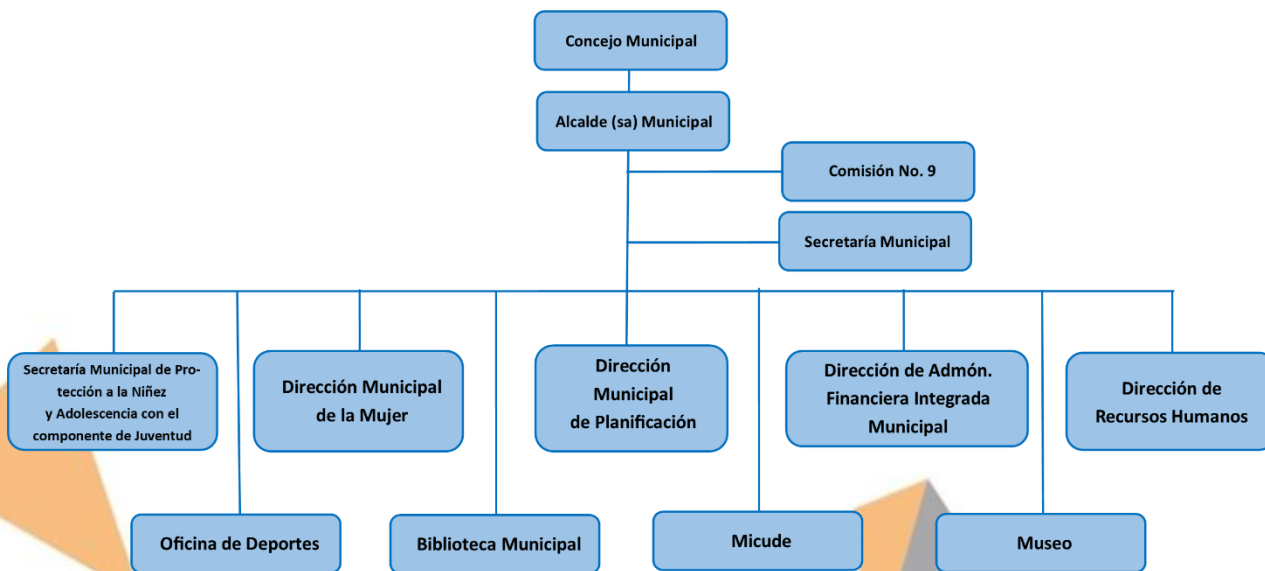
Concejo Municipal

Alcalde (sa) Municipal

Comisión No. 9

Secretaría Municipal

Secretaría Municipal de Protección a la Niñez y Adolescencia con el componente de Juventud

Dirección Municipal de la Mujer

Dirección Municipal de Planificación

Dirección de Admón. Financiera Integrada Municipal

Dirección de Recursos Humanos

Oficina de Deportes

Biblioteca Municipal

Micude

Museo